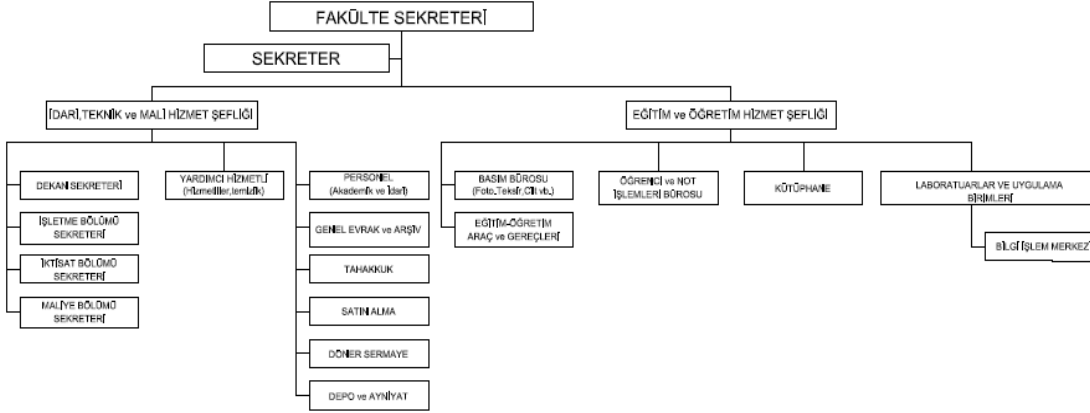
FAKÜLTE SEKRETERİ

SEKRETER

İDARİ,TEKNİK ve MALİ HİZMET ŞEFLİĞİ

DEKAN SEKRETERİ

İŞLETME BÖLÜMÜ SEKRETERİ

İKTİSAT BÖLÜMÜ SEKRETERİ

MALİYE BÖLÜMÜ SEKRETERİ

YARDIMCI HİZMETLİ (Hizmetliler,temizlik)

PERSONEL (Akademik ve İdari)

GENEL EVRAK ve ARŞİV

TAHAKKUK

SATIN ALMA

DÖNER SERMAYE

DEPO ve AYNİYAT

EĞİTİM ve ÖĞRETİM HİZMET ŞEFLİĞİ

BASIM BÜROSU (Foto.,Teksir,Cilt vb.)

EĞİTİM-ÖĞRETİM ARAÇ ve GEREÇLERİ

ÖĞRENCİ ve NOT İŞLEMLERİ BÜROSU

KÜTÜPHANE

LABORATUARLAR VE UYGULAMA BİRİMLERİ

BİLGİ İŞLEM MERKEZ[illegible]